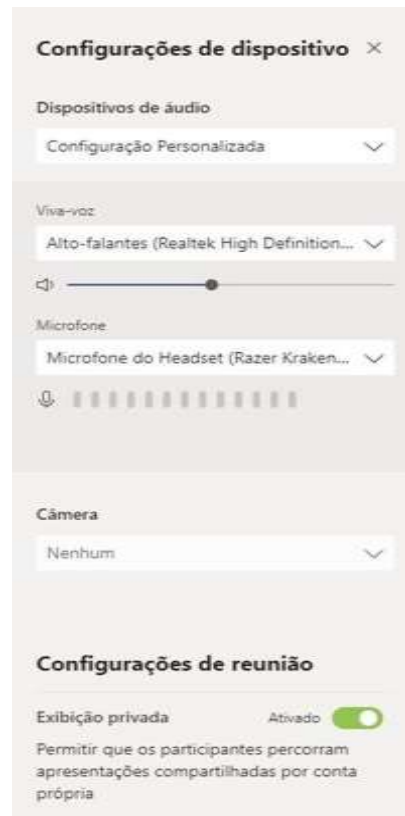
Configurações de dispositivo ×

Dispositivos de áudio

Configuração Personalizada

Viva-voz

Alto-falantes (Realtek High Definition...

Microfone

Microfone do Headset (Razer Kraken...

Câmera

Nenhum

Configurações de reunião

Exibição privada Ativado

Permitir que os participantes percorram apresentações compartilhadas por conta própria